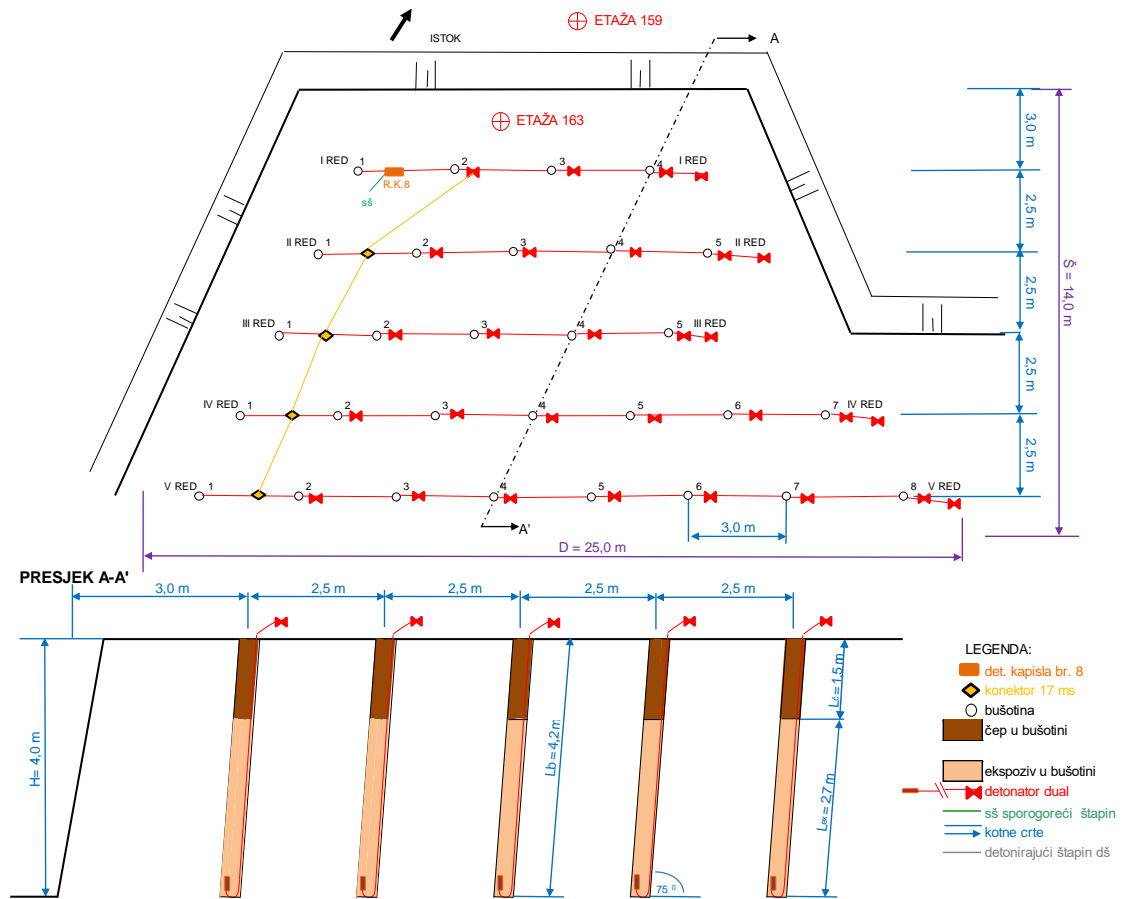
ISTOK
ETAŽA 159
A
ETAŽA 163
3,0 m
I RED 1 2 3 4 I RED
R.K.8
sš
2,5 m
II RED 1 2 3 4 5 II RED
Š = 14,0 m
2,5 m
III RED 1 2 3 4 5 III RED
2,5 m
IV RED 1 2 3 4 5 6 7 IV RED
2,5 m
V RED 1 2 3 4 5 6 7 8 V RED
A'
3,0 m
D = 25,0 m
PRESJEK A-A'
3,0 m
2,5 m
2,5 m
2,5 m
2,5 m
H= 4,0 m
Lb = 4,2 m
Lč = 1,5 m
Lek = 27 m
75 $^0$
LEGENDA:
det. kapisla br. 8
konektor 17 ms
bušotina
čep u bušotini
ekspoziv u bušotini
detonator dual
sš sporogoreći štapin
kotne crte
detonirajući štapin dš